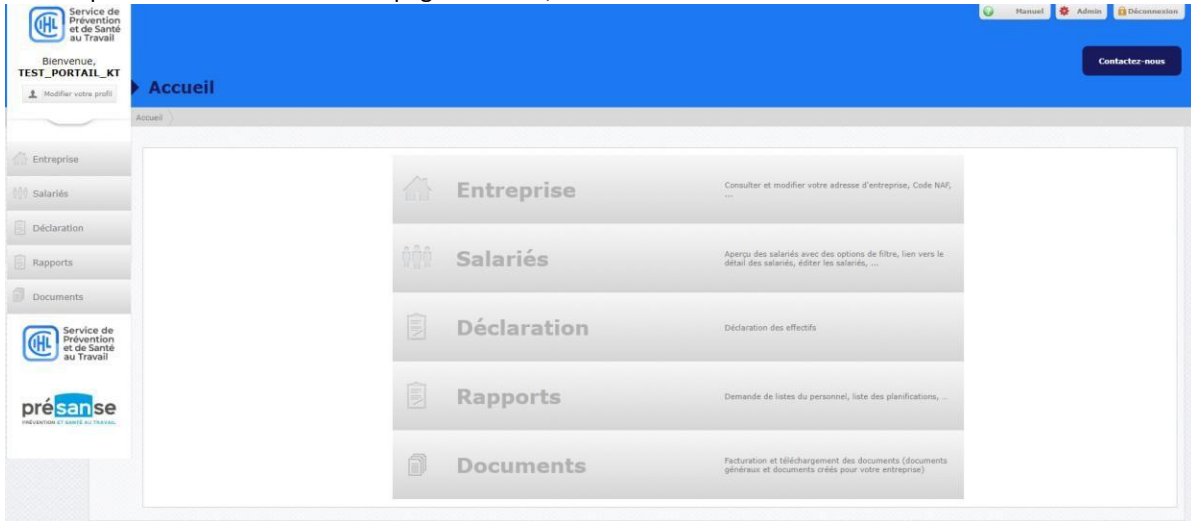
CIHL Service de Prévention et de Santé au Travail

Bienvenue,
TEST_PORTAIL_KT

Modifier votre profil

Manuel Admin Déconnexion

Contactez-nous

Accueil

Accueil

Entreprise
Salariés
Déclaration
Rapports
Documents

CIHL Service de Prévention et de Santé au Travail

présanse
PRÉVENTION ET SANTÉ AU TRAVAIL

Entreprise
Consulter et modifier votre adresse d'entreprise, Code NAF, ...

Salariés
Aperçu des salariés avec des options de filtre, lien vers le détail des salariés, éditer les salariés, ...

Déclaration
Déclaration des effectifs

Rapports
Demande de listes du personnel, liste des planifications, ...

Documents
Facturation et téléchargement des documents (documents généraux et documents créés pour votre entreprise)